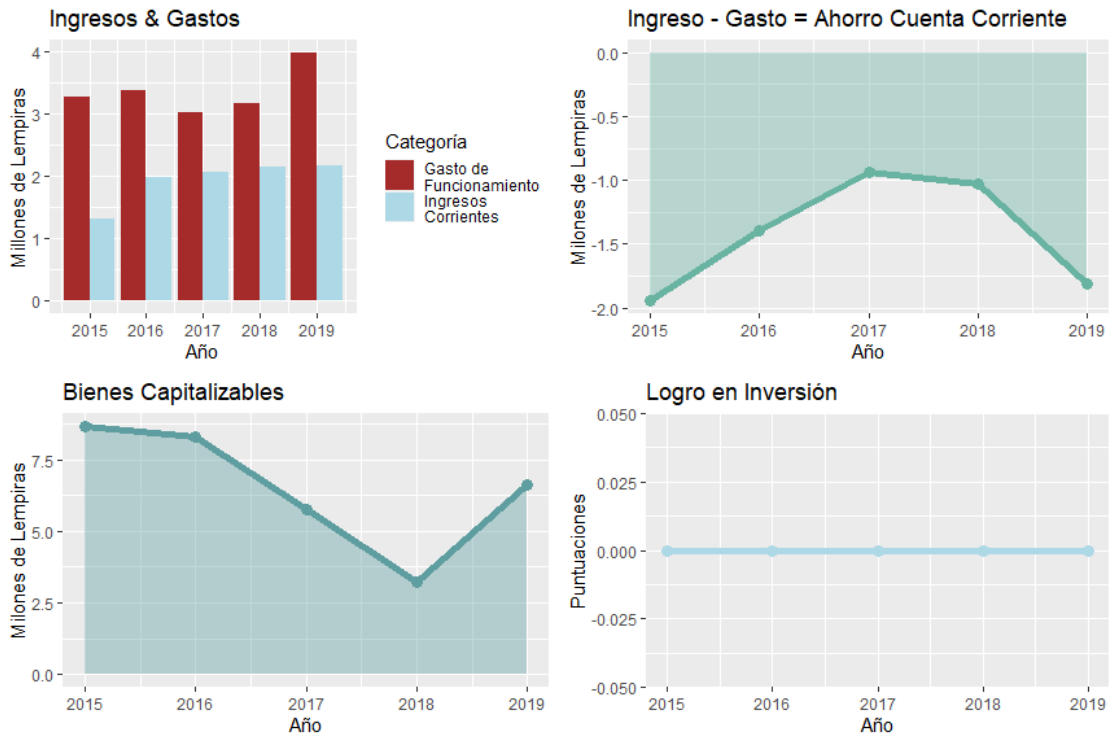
Ingresos & Gastos

Millones de Lempiras

4
3
2
1
0

2015 2016 2017 2018 2019
Año

Categoría
Gasto de Funcionamiento
Ingresos Corrientes

Ingreso - Gasto = Ahorro Cuenta Corriente

Milones de Lempiras

0.0
-0.5
-1.0
-1.5
-2.0

2015 2016 2017 2018 2019
Año

Bienes Capitalizables

Milones de Lempiras

7.5
5.0
2.5
0.0

2015 2016 2017 2018 2019
Año

Logro en Inversión

Puntuaciones

0.050
0.025
0.000
-0.025
-0.050

2015 2016 2017 2018 2019
Año